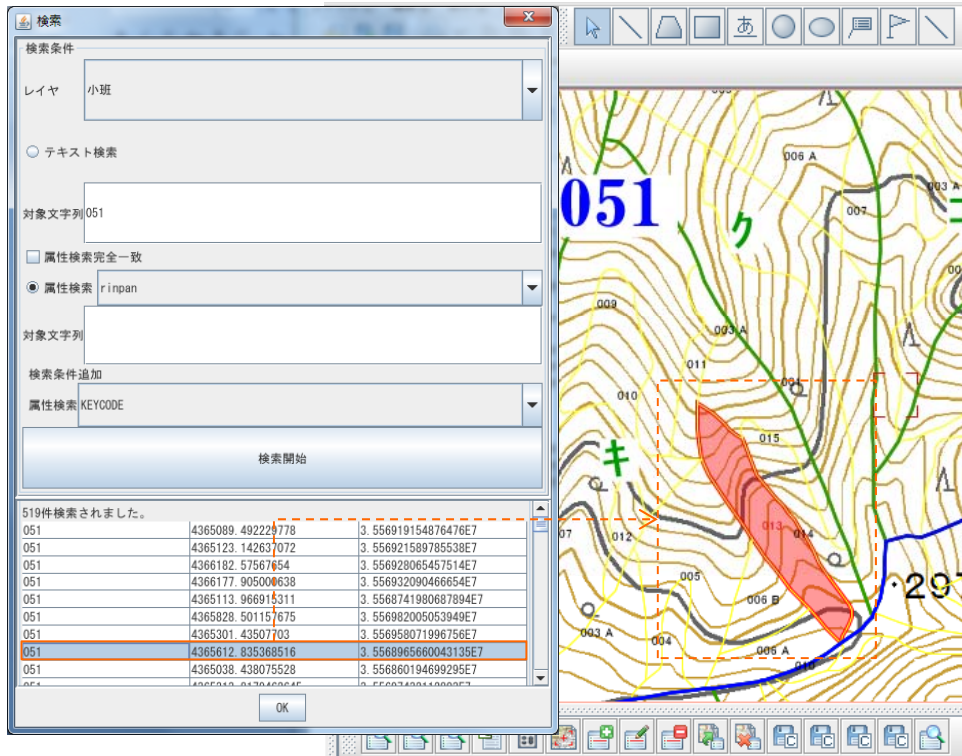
検索

検索条件

レイヤ 小班

テキスト検索

対象文字列 051

属性検索完全一致

属性検索 rinpan

対象文字列

検索条件追加

属性検索 KEYCODE

検索開始

519件検索されました。

| | | |
|---|---|---|
| 051 | 4365089.492229778 | 3.556919154876476E7 |
| 051 | 4365123.142637072 | 3.556921589785538E7 |
| 051 | 4366182.57567654 | 3.556928065457514E7 |
| 051 | 4366177.905000638 | 3.556932090466654E7 |
| 051 | 4365113.966915311 | 3.556874198068789 4E7 |
| 051 | 4365828.501157675 | 3.556982005053949E7 |
| 051 | 4365301.43507703 | 3.556958071996756E7 |
| 051 | 4365612.835368516 | 3.556896566004313 5E7 |
| 051 | 4365038.438075528 | 3.556860194699295E7 |

OK

051
ク
キ
006 A
003 A
007
009
003 A
011
010
001
015
013
014
012
07
005
006 B
003 A
004
006 A
010
・297